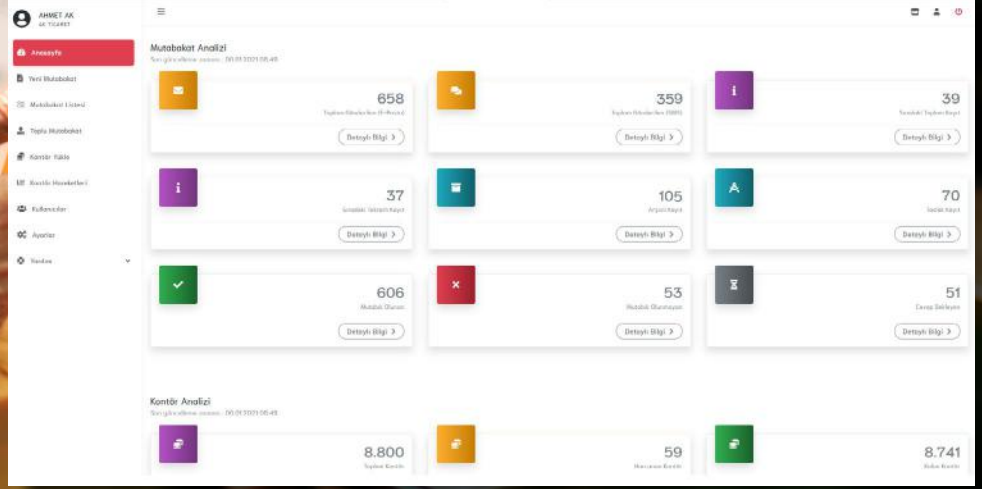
AHMET AK
AK TİCARET

Anasayfa
Yeni Mutabakat
Mutabakat Listesi
Toplu Mutabakat
Kontör Yükle
Kontör Hareketleri
Kullanıcılar
Ayarlar
Yardım

Mutabakat Analizi
Son güncelleme zamanı : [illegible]

658
Toplam Gönderilen (E-Posta)
Detaylı Bilgi >

359
Toplam Gönderilen (SMS)
Detaylı Bilgi >

39
Tarafsız Toplam Kayıt
Detaylı Bilgi >

37
Gönderi Yapılan Kayıt
Detaylı Bilgi >

105
Arşivli Kayıt
Detaylı Bilgi >

70
Sadak Kayıt
Detaylı Bilgi >

606
Mutabık Olunan
Detaylı Bilgi >

53
Mutabık Olunmayan
Detaylı Bilgi >

51
Cevap Bekleyen
Detaylı Bilgi >

Kontör Analizi
Son güncelleme zamanı : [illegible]

8.800
Toplam Kontör

59
Harcanan Kontör

8.741
Kalan Kontör